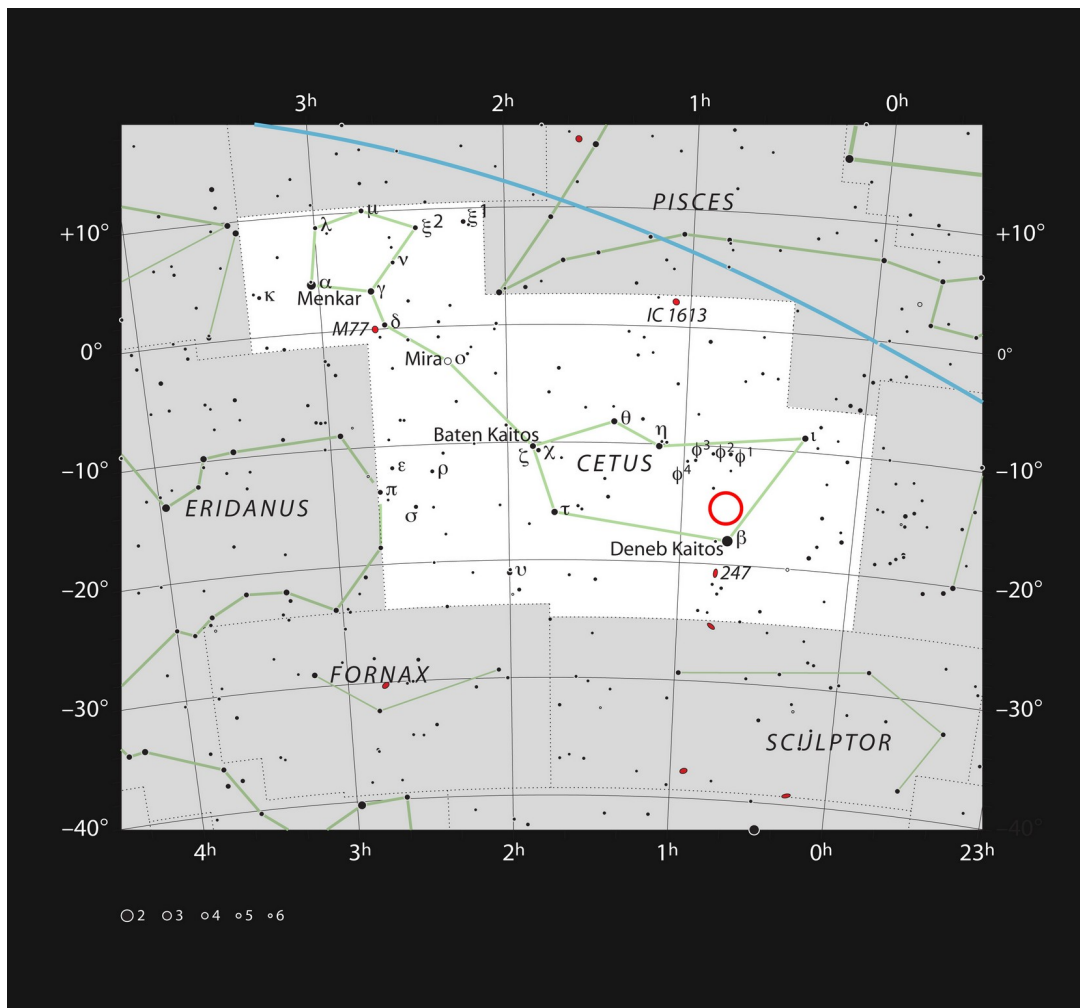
3h 2h 1h 0h

PISCES

+10° +10°

$\lambda$ $\mu$ $\xi$2 $\xi^1$

$\nu$

$\kappa$ $\alpha$ Menkar $\gamma$

M77 $\delta$ IC 1613

0° 0°

Mira $o$

Baten Kaitos $\theta$ $\eta$

$\zeta$ $\chi$ CETUS $\phi^3$ $\phi^2$ $\phi^1$ $\iota$

−10° $\epsilon$ $\rho$ $\phi^4$ −10°

$\pi$

ERIDANUS $\sigma$ $\tau$

Deneb Kaitos $\beta$

−20° $\upsilon$ 247 −20°

FORNAX

−30° −30°

SCULPTOR

−40° −40°

4h 3h 2h 1h 0h 23h

2 3 4 5 6